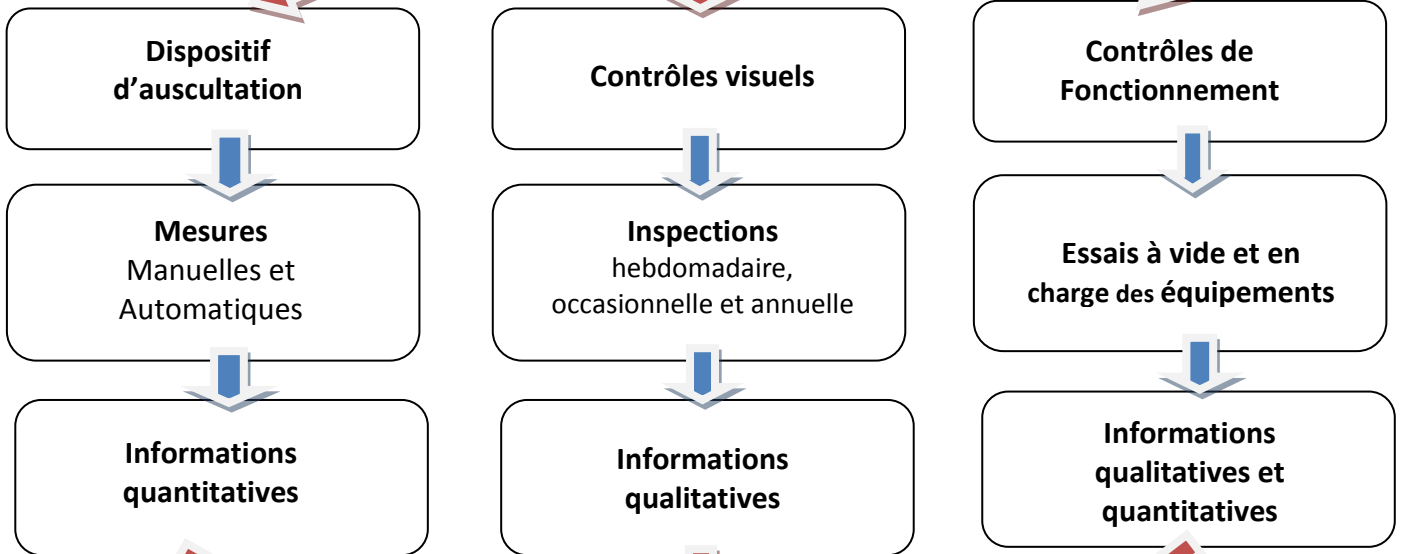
Dispositif d’auscultation

Mesures
Manuelles et Automatiques

Informations quantitatives

Contrôles visuels

Inspections
hebdomadaire, occasionnelle et annuelle

Informations qualitatives

Contrôles de Fonctionnement

Essais à vide et en charge des équipements

Informations qualitatives et quantitatives